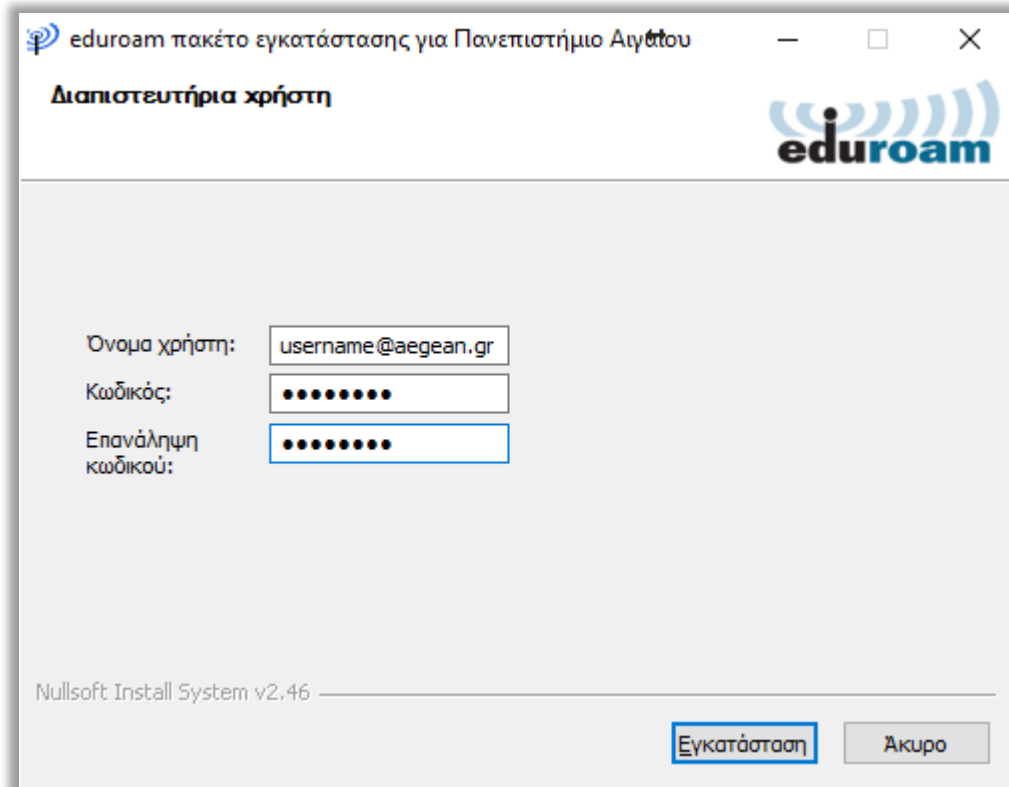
eduroam πακέτο εγκατάστασης για Πανεπιστήμιο Αιγαίου

Διαπιστευτήρια χρήστη

eduroam

Όνομα χρήστη: username@aegean.gr

Κωδικός: ••••••••

Επανάληψη κωδικού: ••••••••

Nullsoft Install System v2.46

Εγκατάσταση

Άκυρο